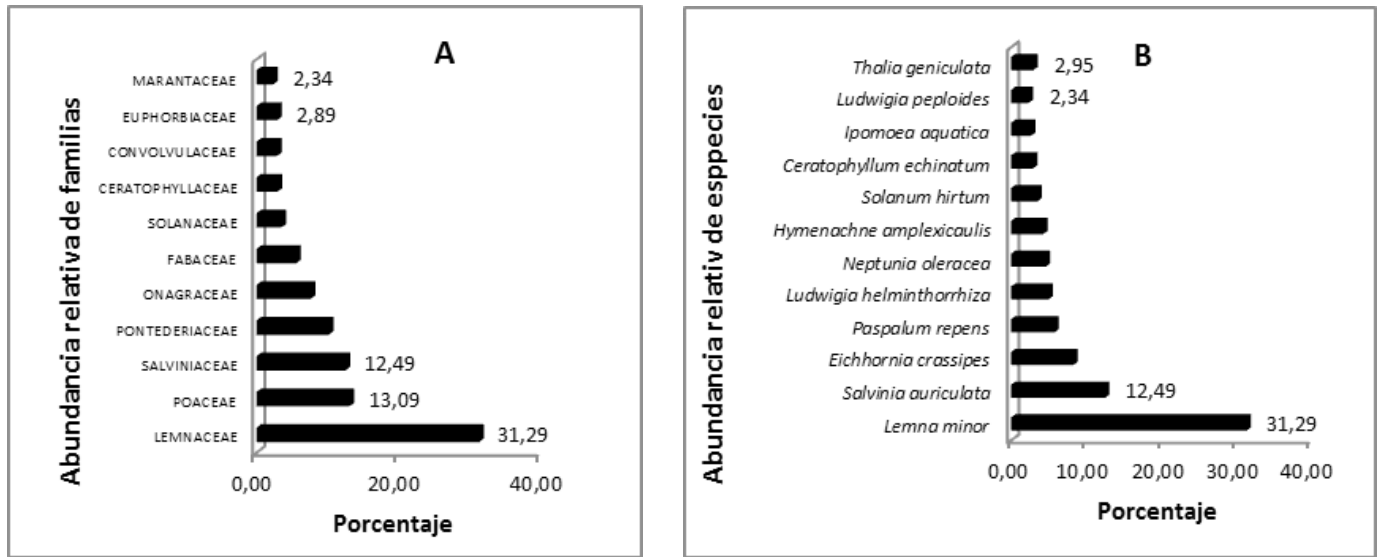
A

Abundancia relativa de familias

MARANTACEAE 2,34
EUPHORBIACEAE 2,89
CONVOLVULACEAE
CERATOPHYLLACEAE
SOLANACEAE
FABACEAE
ONAGRACEAE
PONTEDERIACEAE
SALVINIACEAE 12,49
POACEAE 13,09
LEMNACEAE 31,29

0,00 20,00 40,00

Porcentaje

B

Abundancia relativ de esppecies

Thalia geniculata 2,95
Ludwigia peploides 2,34
Ipomoea aquatica
Ceratophyllum echinatum
Solanum hirtum
Hymenachne amplexicaulis
Neptunia oleracea
Ludwigia helminthorrhiza
Paspalum repens
Eichhornia crassipes
Salvinia auriculata 12,49
Lemna minor 31,29

0,00 10,00 20,00 30,00 40,00

Porcentaje